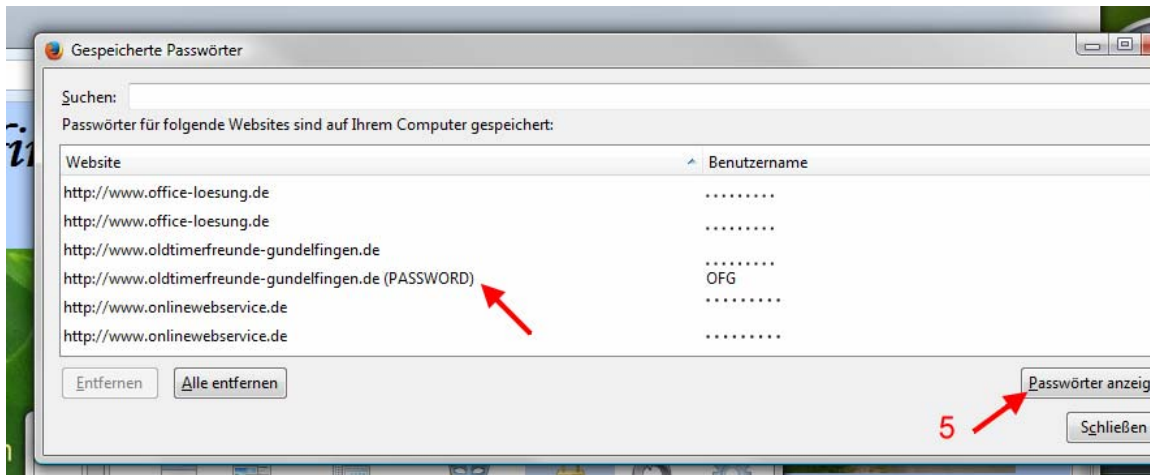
Gespeicherte Passwörter

Suchen:

Passwörter für folgende Websites sind auf Ihrem Computer gespeichert:

| Website | Benutzername |
|---|---|
| http://www.office-loesung.de | ......... |
| http://www.office-loesung.de | ......... |
| http://www.oldtimerfreunde-gundelfingen.de | ......... |
| http://www.oldtimerfreunde-gundelfingen.de (PASSWORD) | OFG |
| http://www.onlinewebservice.de | ......... |
| http://www.onlinewebservice.de | ......... |

Entfernen

Alle entfernen

Passwörter anzeig

5

Schließen